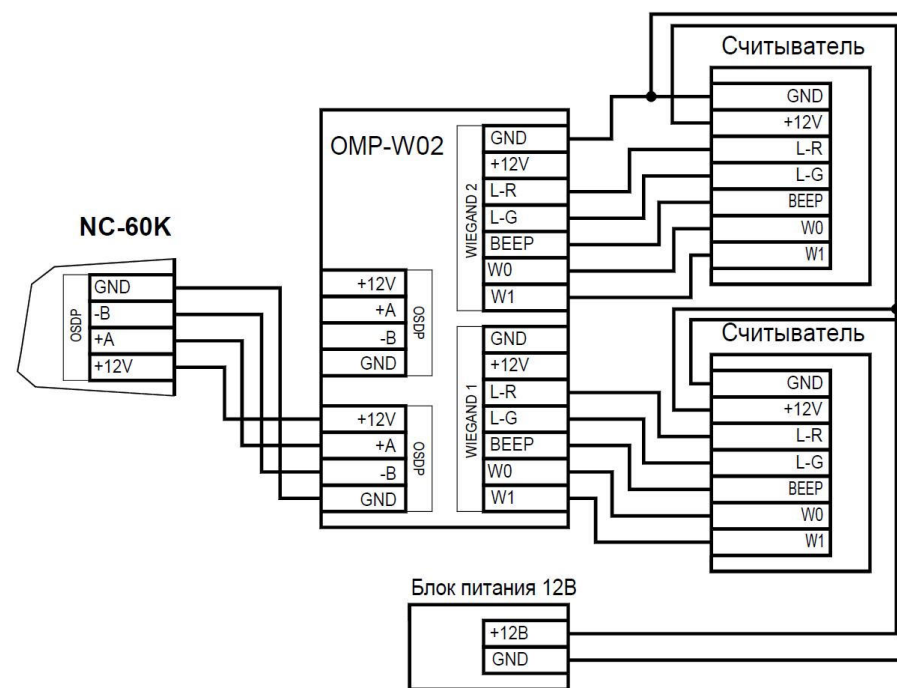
Считыватель

GND
+12V
L-R
L-G
BEEP
W0
W1

OMP-W02

WIEGAND 2
GND
+12V
L-R
L-G
BEEP
W0
W1

NC-60K

OSDP
GND
-B
+A
+12V

OSDP
+12V
+A
-B
GND

OSDP
+12V
+A
-B
GND

WIEGAND 1
GND
+12V
L-R
L-G
BEEP
W0
W1

Считыватель

GND
+12V
L-R
L-G
BEEP
W0
W1

Блок питания 12В
+12В
GND